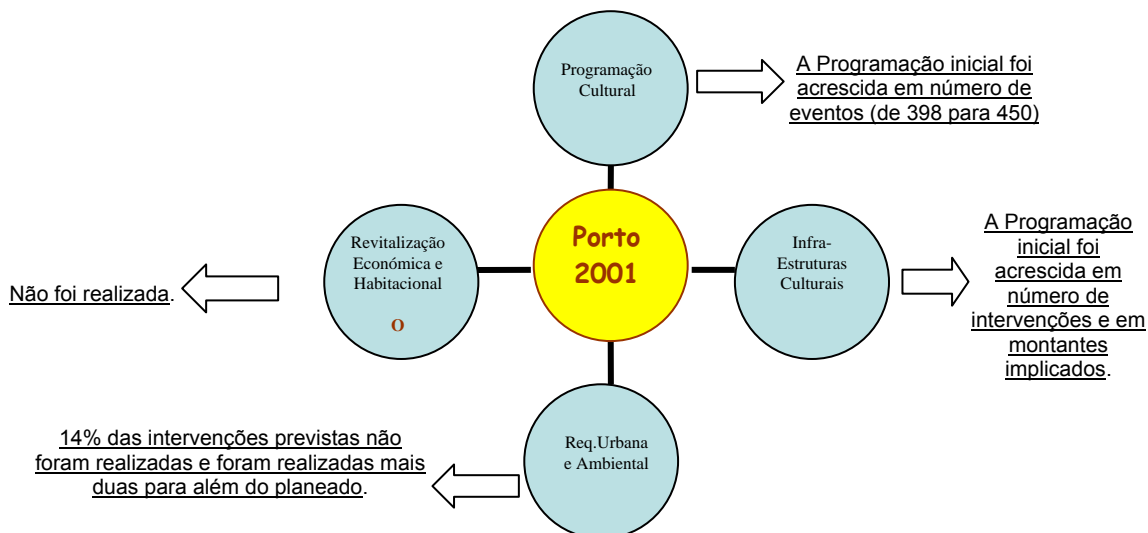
Programação Cultural

A Programação inicial foi acrescida em número de eventos (de 398 para 450)

Porto 2001

Revitalização Económica e Habitacional

O

Não foi realizada.

Infra-Estruturas Culturais

A Programação inicial foi acrescida em número de intervenções e em montantes implicados.

Req.Urbana e Ambiental

14% das intervenções previstas não foram realizadas e foram realizadas mais duas para além do planeado.